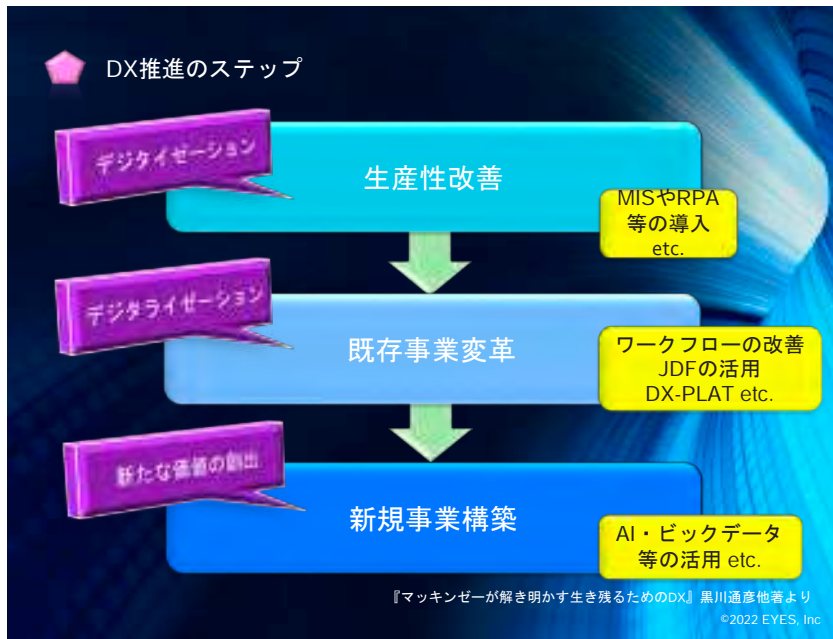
DX推進のステップ

デジタイゼーション

生産性改善

MISやRPA
等の導入
etc.

デジタライゼーション

既存事業変革

ワークフローの改善
JDFの活用
DX-PLAT etc.

新たな価値の創出

新規事業構築

AI・ビックデータ
等の活用 etc.

『マッキンゼーが解き明かす生き残るためのDX』黒川通彦他著より

©2022 EYES, Inc